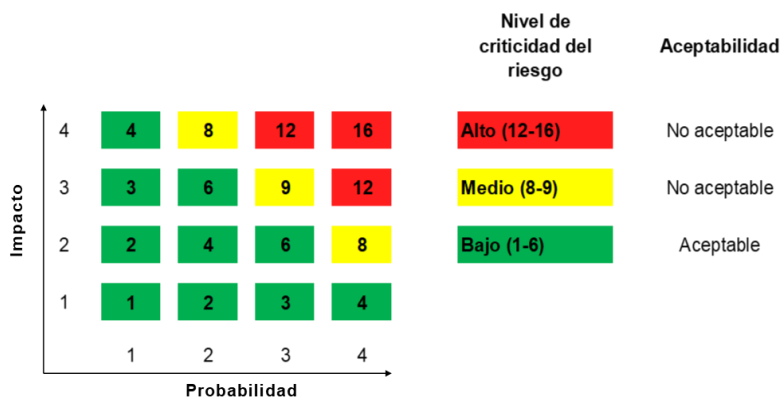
Impacto

| | | | | |
|---|---|---|---|---|
| 4 | 4 | 8 | 12 | 16 |
| 3 | 3 | 6 | 9 | 12 |
| 2 | 2 | 4 | 6 | 8 |
| 1 | 1 | 2 | 3 | 4 |
| | 1 | 2 | 3 | 4 |

Probabilidad

| Nivel de criticidad del riesgo | Aceptabilidad |
|---|---|
| Alto (12-16) | No aceptable |
| Medio (8-9) | No aceptable |
| Bajo (1-6) | Aceptable |